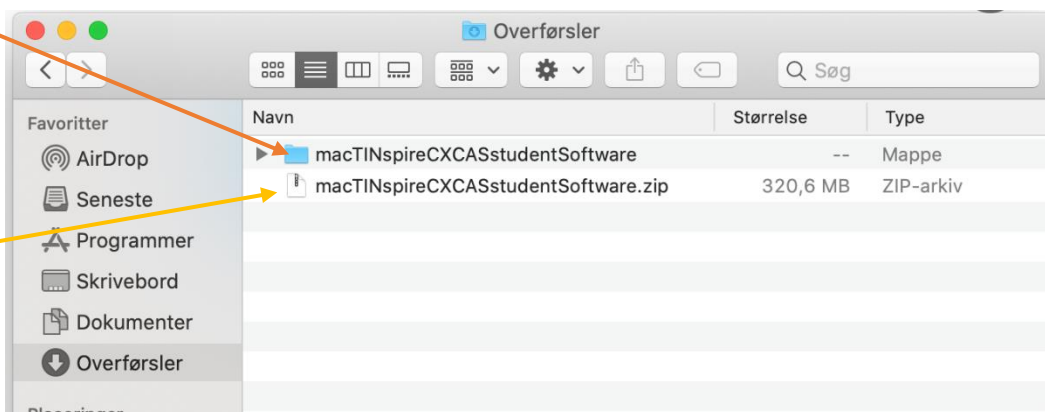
Overførsler

Søg

Favoritter
AirDrop
Seneste
Programmer
Skrivebord
Dokumenter
Overførsler

| Navn | Størrelse | Type |
|---|---|---|
| macTINspireCXCASstudentSoftware | -- | Mappe |
| macTINspireCXCASstudentSoftware.zip | 320,6 MB | ZIP-arkiv |